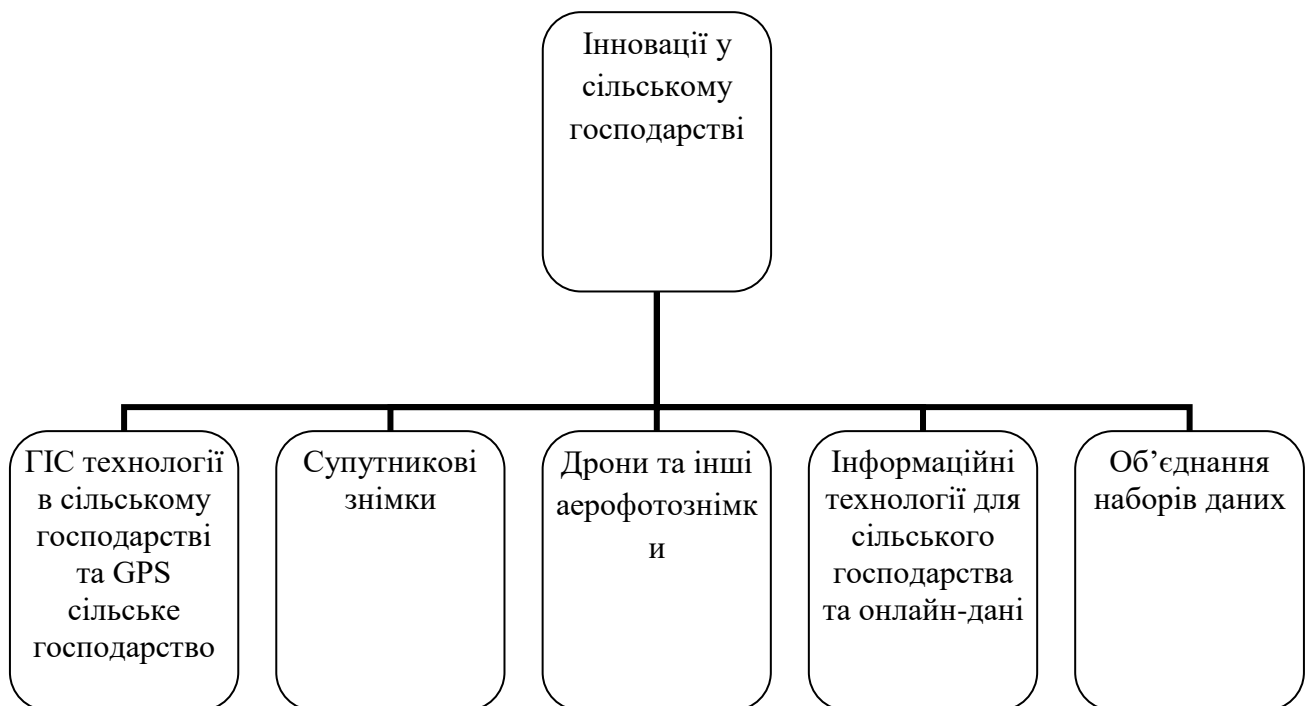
Інновації у сільському господарстві

ГІС технології в сільському господарстві та GPS сільське господарство

Супутникові знімки

Дрони та інші аерофотознімки

Інформаційні технології для сільського господарства та онлайн-дані

Об’єднання наборів даних